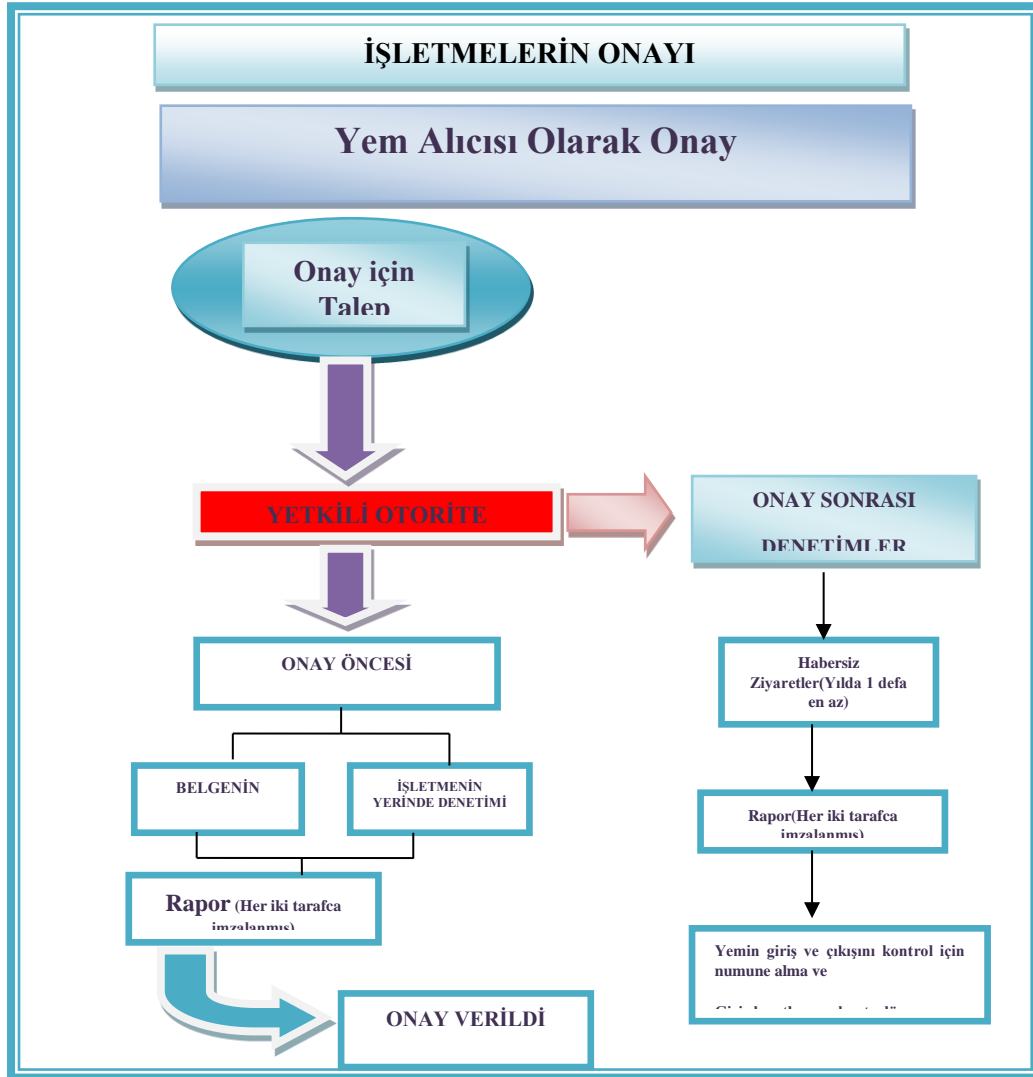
İŞLETMELERİN ONAYI

Yem Alıcısı Olarak Onay

Onay için Talep

YETKİLİ OTORİTE

ONAY SONRASI DENETİMLER

ONAY ÖNCESİ

Habersiz Ziyaretler(Yılda 1 defa en az)

BELGENİN

İŞLETMENİN YERİNDE DENETİMİ

Rapor(Her iki tarafca imzalanmış)

Rapor (Her iki tarafca imzalanmış)

Yemin giriş ve çıkışını kontrol için numune alma ve

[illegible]

ONAY VERİLDİ